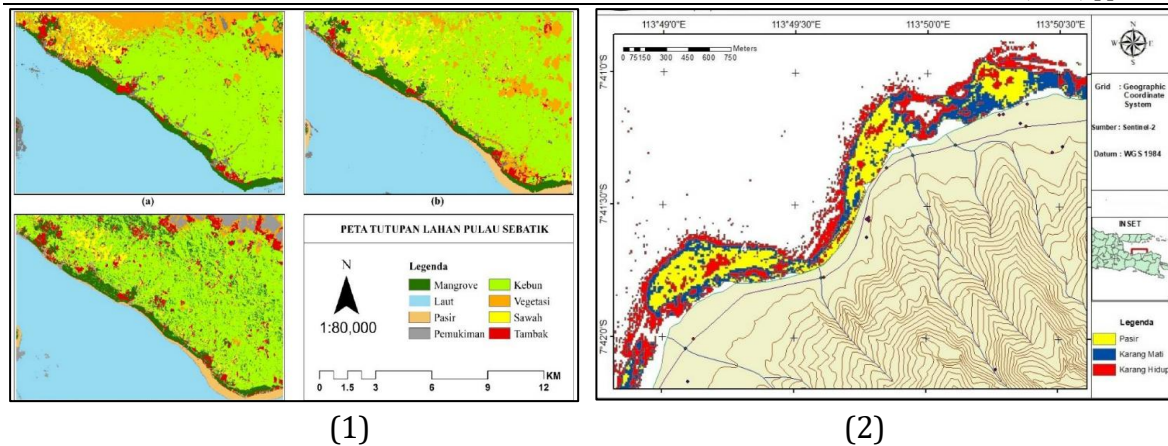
(a)

(b)

PETA TUTUPAN LAHAN PULAU SEBATIK

N

1:80,000

Legenda

Mangrove
Laut
Pasir
Pemukiman
Kebun
Vegetasi
Sawah
Tambak

0 1.5 3 6 9 12 KM

113°49'0"E 113°49'30"E 113°50'0"E 113°50'30"E

0 75150 300 450 600 750 Meters

7°41'0"S

7°41'30"S

7°42'0"S

N
W E
S

Grid : Geographic Coordinate System

Sumber : Sentinel-2

Datum : WGS 1984

INSET

Legenda

Pasir
Karang Mati
Karang Hidup

(1)

(2)